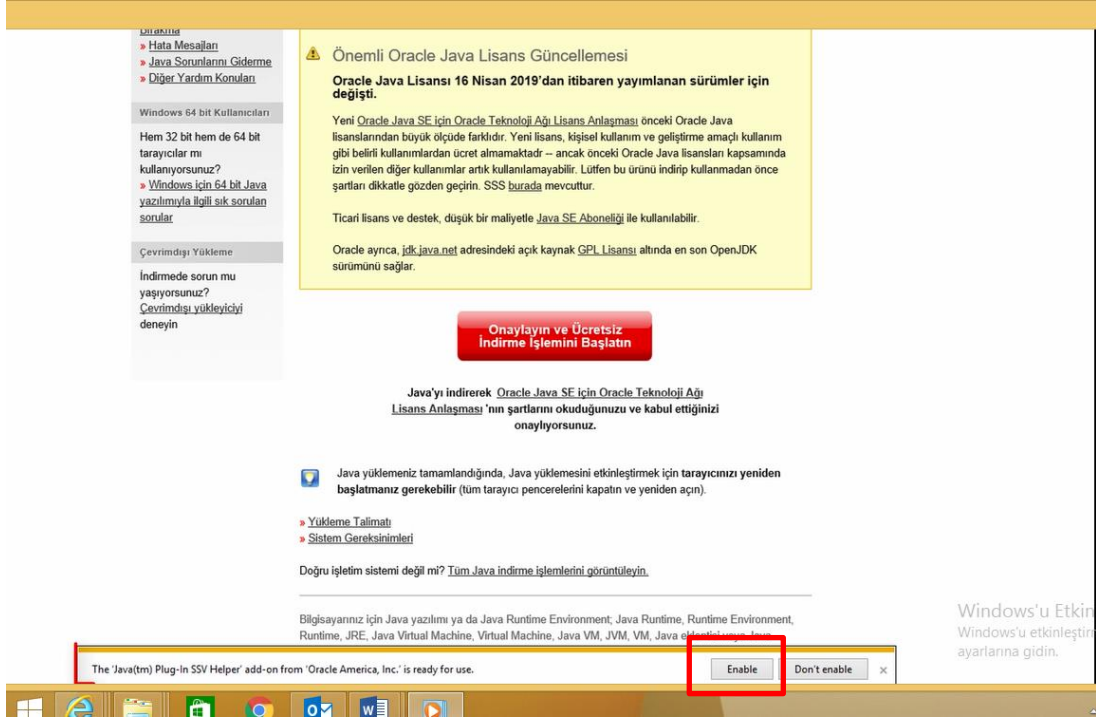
Bırakma
» Hata Mesajları
» Java Sorunlarını Giderme
» Diğer Yardım Konuları

Windows 64 bit Kullanıcıları

Hem 32 bit hem de 64 bit tarayıcılar mı kullanıyorsunuz?
» Windows için 64 bit Java yazılımıyla ilgili sık sorulan sorular

Çevrimdışı Yükleme

İndirmede sorun mu yaşıyorsunuz?
Çevrimdışı yükleyiciyi deneyin

Önemli Oracle Java Lisans Güncellemesi

Oracle Java Lisansı 16 Nisan 2019'dan itibaren yayımlanan sürümler için değişti.

Yeni Oracle Java SE için Oracle Teknoloji Ağı Lisans Anlaşması önceki Oracle Java lisanslarından büyük ölçüde farklıdır. Yeni lisans, kişisel kullanım ve geliştirme amaçlı kullanım gibi belirli kullanımlardan ücret almamaktadr -- ancak önceki Oracle Java lisansları kapsamında izin verilen diğer kullanımlar artık kullanılamayabilir. Lütfen bu ürünü indirip kullanmadan önce şartları dikkatle gözden geçirin. SSS burada mevcuttur.

Ticari lisans ve destek, düşük bir maliyetle Java SE Aboneliği ile kullanılabilir.

Oracle ayrıca, jdk.java.net adresindeki açık kaynak GPL Lisansı altında en son OpenJDK sürümünü sağlar.

Onaylayın ve Ücretsiz İndirme İşlemini Başlatın

Java'yı indirerek Oracle Java SE için Oracle Teknoloji Ağı Lisans Anlaşması 'nın şartlarını okuduğunuzu ve kabul ettiğinizi onaylıyorsunuz.

Java yüklemeniz tamamlandığında, Java yüklemesini etkinleştirmek için tarayıcınızı yeniden başlatmanız gerekebilir (tüm tarayıcı pencerelerini kapatın ve yeniden açın).

» Yükleme Talimatı
» Sistem Gereksinimleri

Doğru işletim sistemi değil mi? Tüm Java indirme işlemlerini görüntüleyin.

Bilgisayarınız için Java yazılımı ya da Java Runtime Environment; Java Runtime, Runtime Environment, Runtime, JRE, Java Virtual Machine, Virtual Machine, Java VM, JVM, VM, Java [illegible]

Windows'u Etkin
Windows'u etkinleştir
ayarlarına gidin.

The 'Java(tm) Plug-In SSV Helper' add-on from 'Oracle America, Inc.' is ready for use.
Enable
Don't enable
×